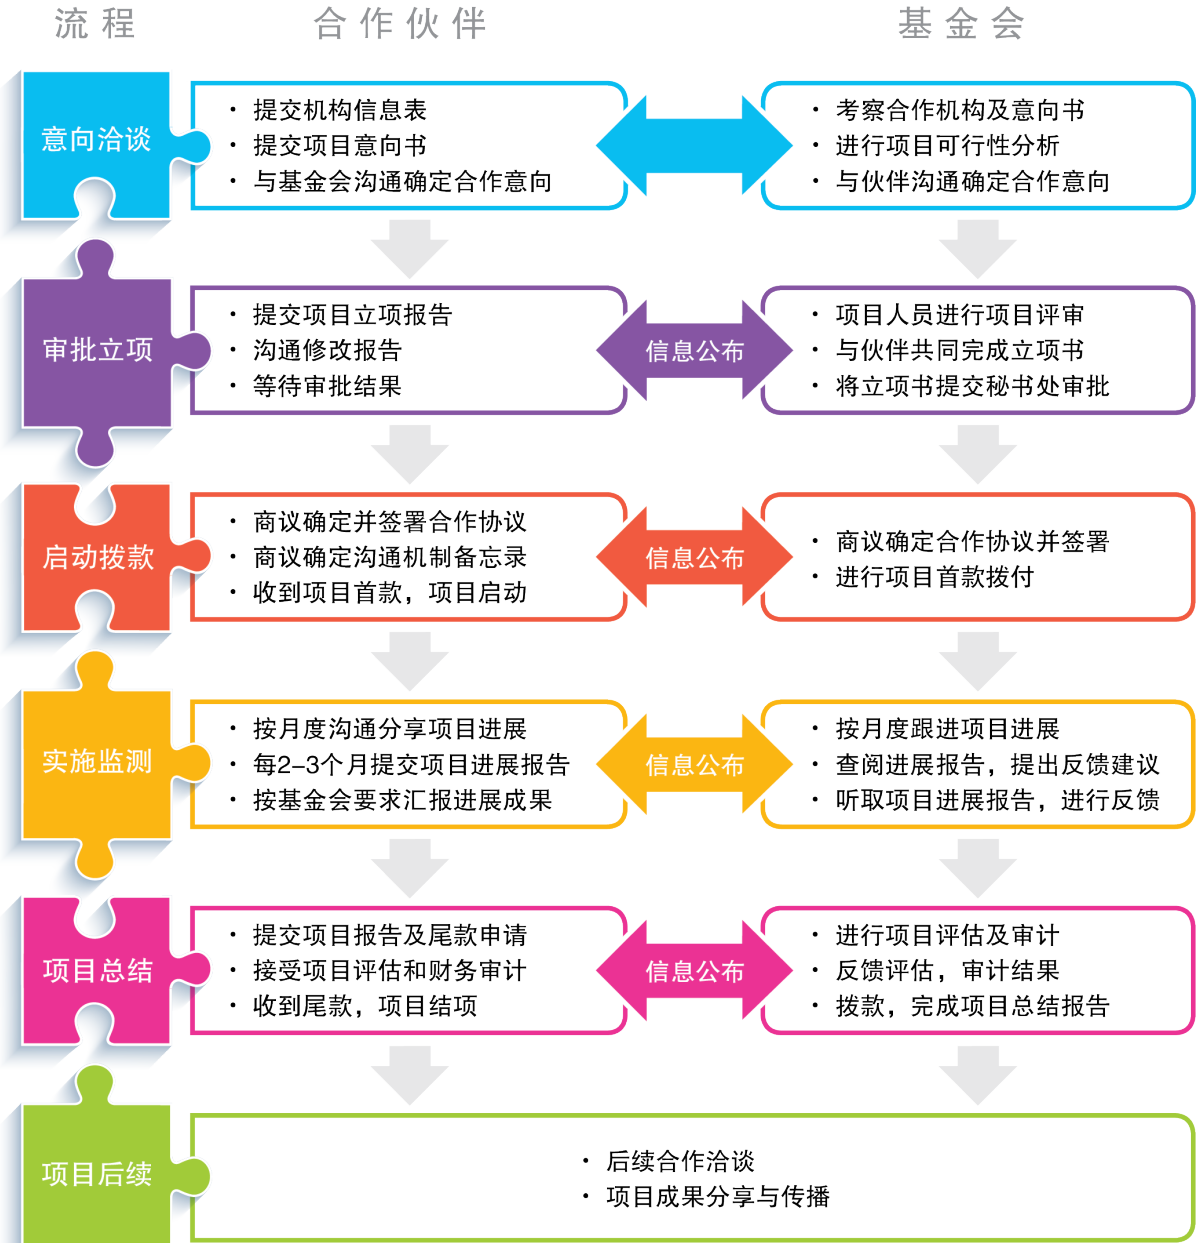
流程 合作伙伴 基金会

意向洽谈

· 提交机构信息表
· 提交项目意向书
· 与基金会沟通确定合作意向

· 考察合作机构及意向书
· 进行项目可行性分析
· 与伙伴沟通确定合作意向

审批立项

· 提交项目立项报告
· 沟通修改报告
· 等待审批结果

信息公布

· 项目人员进行项目评审
· 与伙伴共同完成立项书
· 将立项书提交秘书处审批

启动拨款

· 商议确定并签署合作协议
· 商议确定沟通机制备忘录
· 收到项目首款，项目启动

信息公布

· 商议确定合作协议并签署
· 进行项目首款拨付

实施监测

· 按月度沟通分享项目进展
· 每2–3个月提交项目进展报告
· 按基金会要求汇报进展成果

信息公布

· 按月度跟进项目进展
· 查阅进展报告，提出反馈建议
· 听取项目进展报告，进行反馈

项目总结

· 提交项目报告及尾款申请
· 接受项目评估和财务审计
· 收到尾款，项目结项

信息公布

· 进行项目评估及审计
· 反馈评估，审计结果
· 拨款，完成项目总结报告

项目后续

· 后续合作洽谈
· 项目成果分享与传播